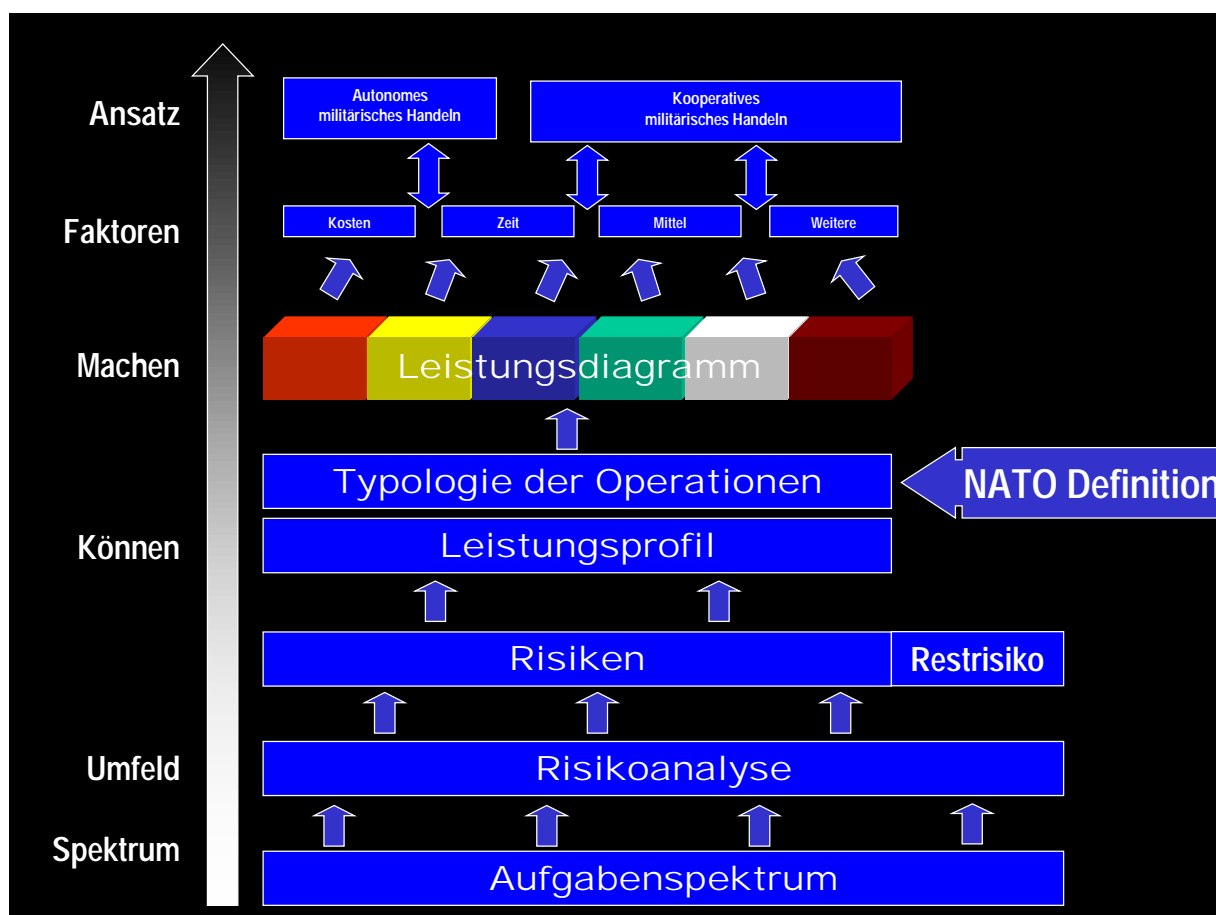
Ansatz

Autonomes militärisches Handeln

Kooperatives militärisches Handeln

Faktoren

Kosten

Zeit

Mittel

Weitere

Machen

Leistungsdiagramm

Typologie der Operationen

NATO Definition

Können

Leistungsprofil

Risiken

Restrisiko

Umfeld

Risikoanalyse

Spektrum

Aufgabenspektrum